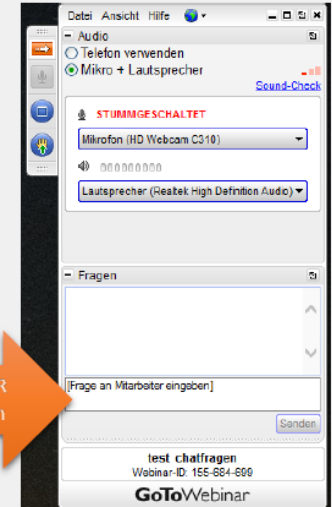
Datei Ansicht Hilfe

Audio

Telefon verwenden

Mikro + Lautsprecher

Sound-Check

STUMMGESCHALTET

Mikrofon (HD Webcam C310)

Lautsprecher (Realtek High Definition Audio)

Fragen

[Frage an Mitarbeiter eingeben]

Senden

test chatfragen

Webinar-ID: 155-684-699

GoToWebinar